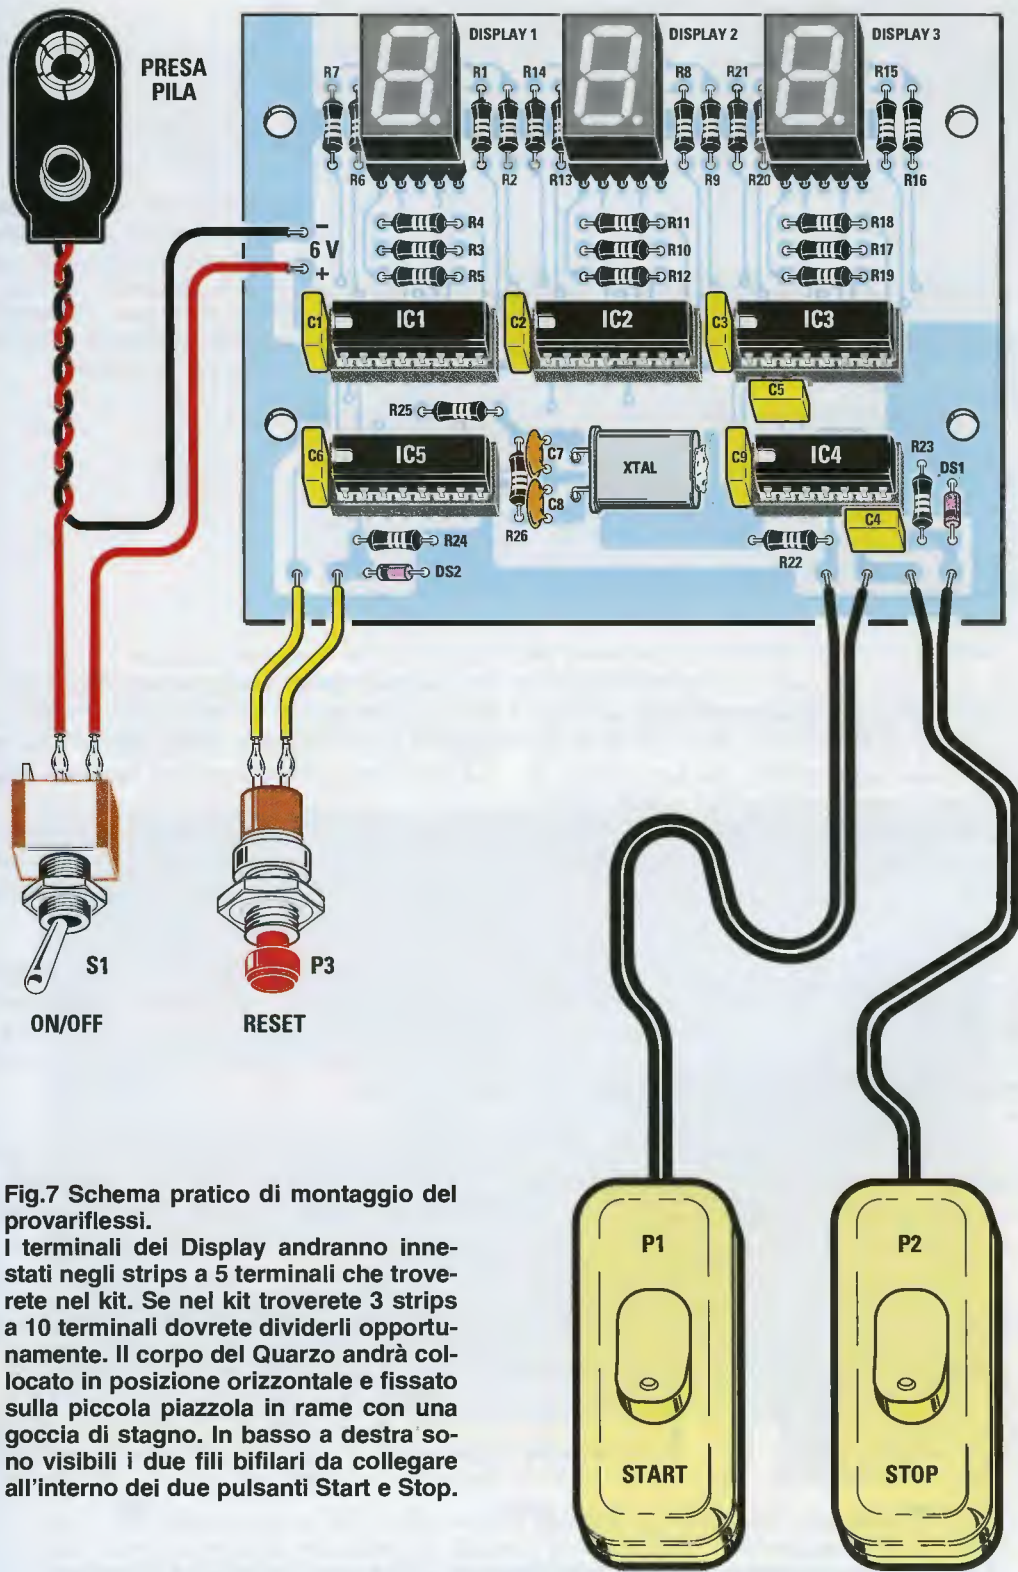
PRESA PILA

DISPLAY 1

DISPLAY 2

DISPLAY 3

R7
R1
R14
R8
R21
R15

R6
R2
R13
R9
R20
R16

R4
R11
R18
R3
R10
R17
R5
R12
R19

–
6 V
+

C1
IC1
C2
IC2
C3
IC3
C5

R25

C6
IC5
C7
XTAL
C9
IC4
R23
DS1
C8
R26
C4
R24
R22
DS2

S1
ON/OFF

P3
RESET

Fig.7 Schema pratico di montaggio del provariflessi.
I terminali dei Display andranno innestati negli strips a 5 terminali che troverete nel kit. Se nel kit troverete 3 strips a 10 terminali dovrete dividerli opportunamente. Il corpo del Quarzo andrà collocato in posizione orizzontale e fissato sulla piccola piazzola in rame con una goccia di stagno. In basso a destra sono visibili i due fili bifilari da collegare all'interno dei due pulsanti Start e Stop.

P1
START

P2
STOP